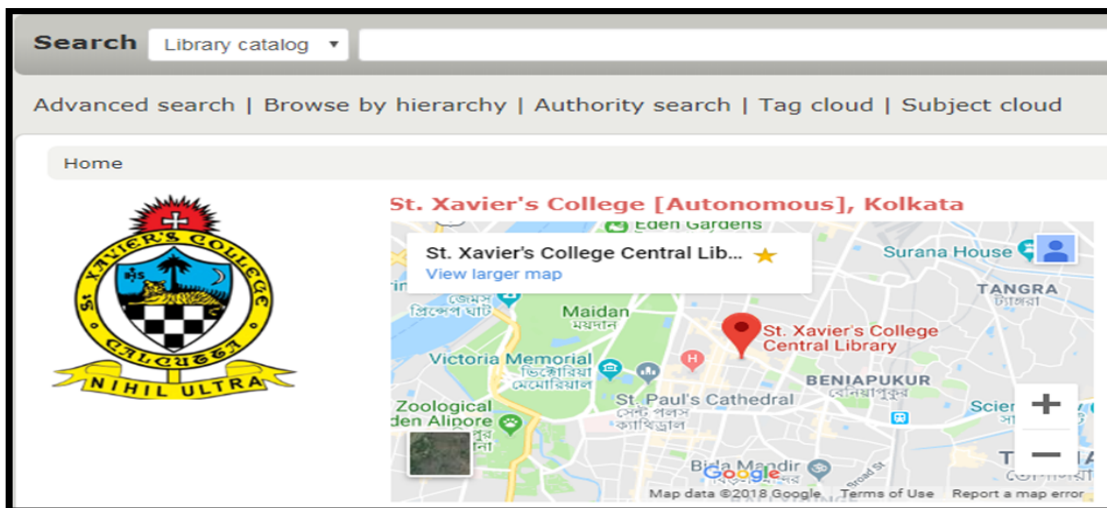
Search Library catalog ▾

Advanced search | Browse by hierarchy | Authority search | Tag cloud | Subject cloud

Home

St. Xavier's College Calcutta
IHS
NIHIL ULTRA

St. Xavier's College [Autonomous], Kolkata

St. Xavier's College Central Lib... ★
View larger map

Eden Gardens
Surana House
TANGRA
ট্যাংরা
জেমস প্রিন্সেপ ঘাট
Maidan
ময়দান
St. Xavier's College Central Library
Victoria Memorial
ভিক্টোরিয়া মেমোরিয়াল
BENIAPUKUR
বেনিয়াপুকুর
St. Paul's Cathedral
সেন্ট পলস ক্যাথিড্রাল
Zoological
den Alipore
Scien
Birla Mandir
Google
Map data ©2018 Google Terms of Use Report a map error